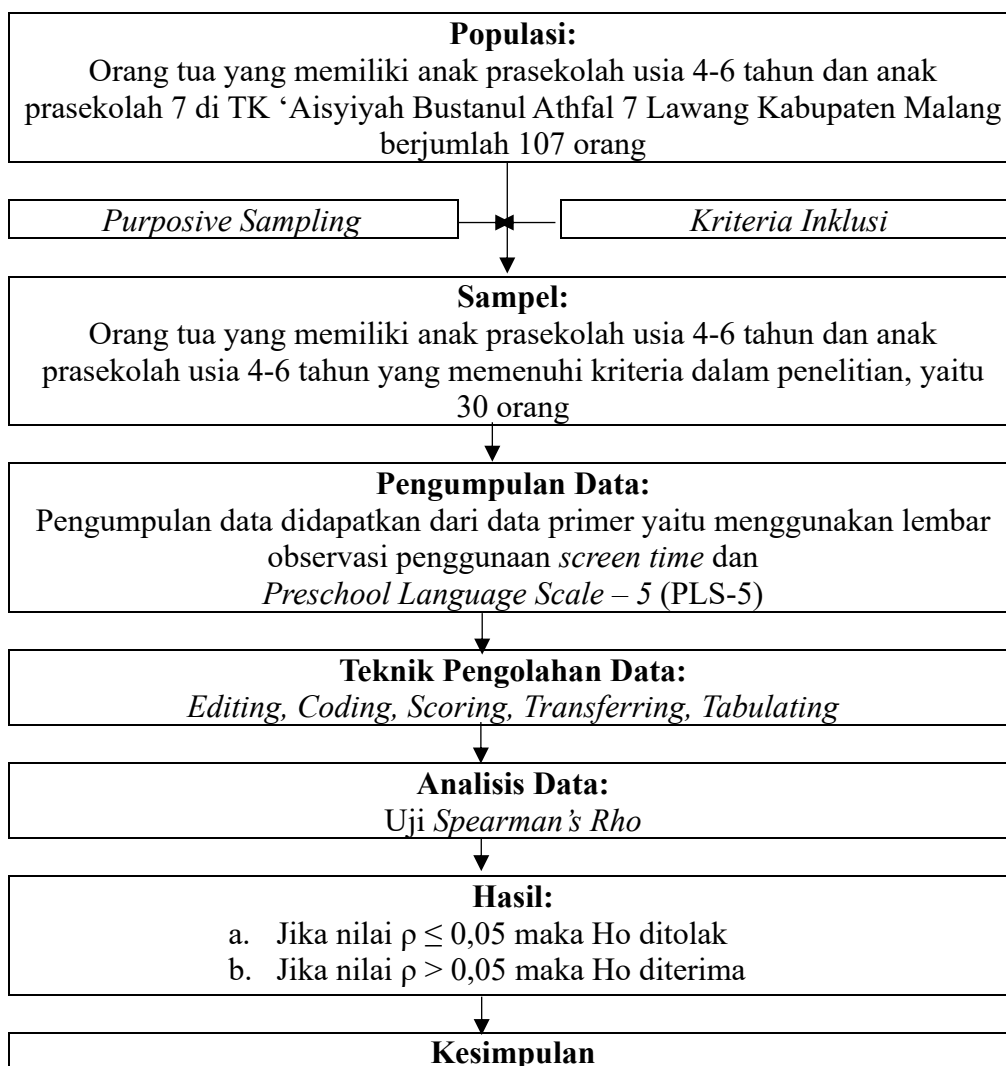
**Populasi:**
Orang tua yang memiliki anak prasekolah usia 4-6 tahun dan anak prasekolah 7 di TK 'Aisyiyah Bustanul Athfal 7 Lawang Kabupaten Malang berjumlah 107 orang

*Purposive Sampling*

*Kriteria Inklusi*

**Sampel:**
Orang tua yang memiliki anak prasekolah usia 4-6 tahun dan anak prasekolah usia 4-6 tahun yang memenuhi kriteria dalam penelitian, yaitu 30 orang

**Pengumpulan Data:**
Pengumpulan data didapatkan dari data primer yaitu menggunakan lembar observasi penggunaan *screen time* dan *Preschool Language Scale – 5* (PLS-5)

**Teknik Pengolahan Data:**
*Editing, Coding, Scoring, Transferring, Tabulating*

**Analisis Data:**
Uji *Spearman's Rho*

**Hasil:**
a. Jika nilai $\rho \leq 0,05$ maka Ho ditolak
b. Jika nilai $\rho > 0,05$ maka Ho diterima

**Kesimpulan**